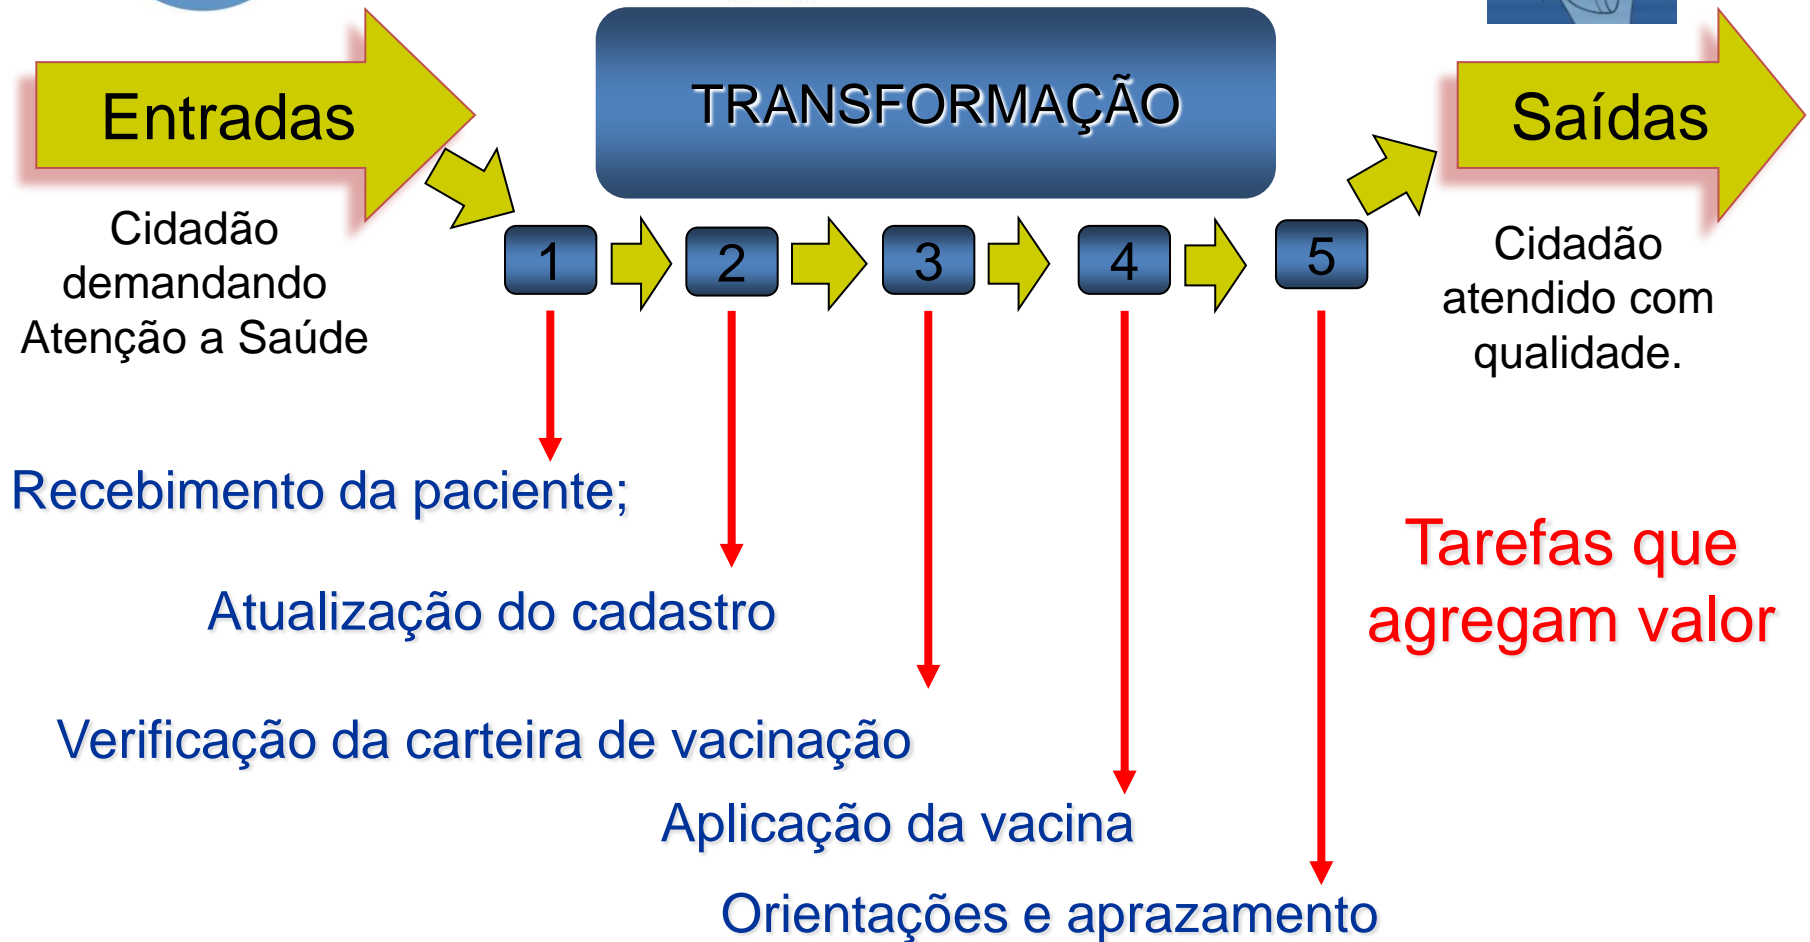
Entradas

TRANSFORMAÇÃO

Saídas

Cidadão demandando Atenção a Saúde

1 2 3 4 5

Cidadão atendido com qualidade.

Recebimento da paciente;

Atualização do cadastro

Verificação da carteira de vacinação

Aplicação da vacina

Orientações e aprazamento

Tarefas que agregam valor